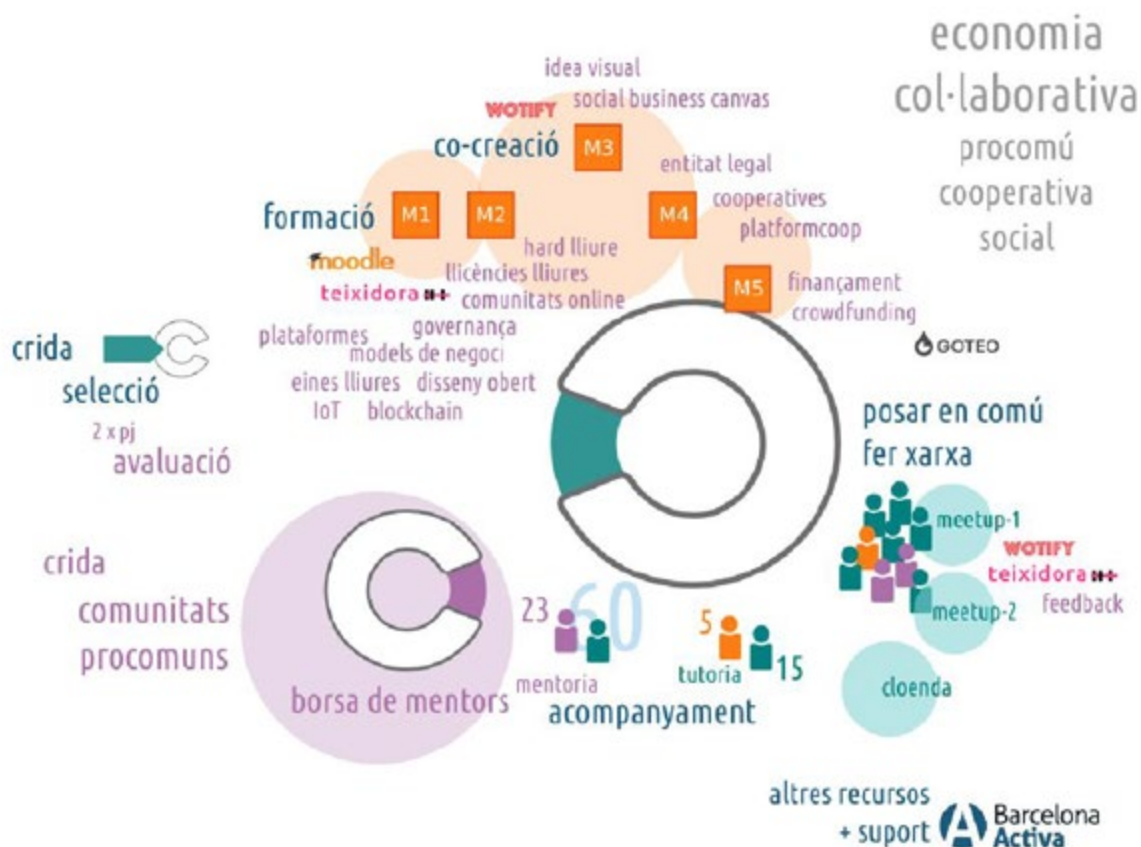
economia
col·laborativa
procomú
cooperativa
social

idea visual
WOTIFY
social business canvas
co-creació
M3
entitat legal
formació
M1
M2
M4
cooperatives
platformcoop
moodle
hard lliure
llicències lliures
teixidora
comunitats online
M5
finançament
crowdfunding
plataformes
governança
models de negoci
GOTEO
crida
selecció
eines lliures
disseny obert
IoT
blockchain
2 x pj
avaluació

posar en comú
fer xarxa
meetup-1
WOTIFY
teixidora
feedback
meetup-2
cloenda

crida
comunitats
procomuns
borsa de mentors
23
60
mentoria
5
tutoria
15
acompanyament

altres recursos
+ suport
Barcelona
Activa